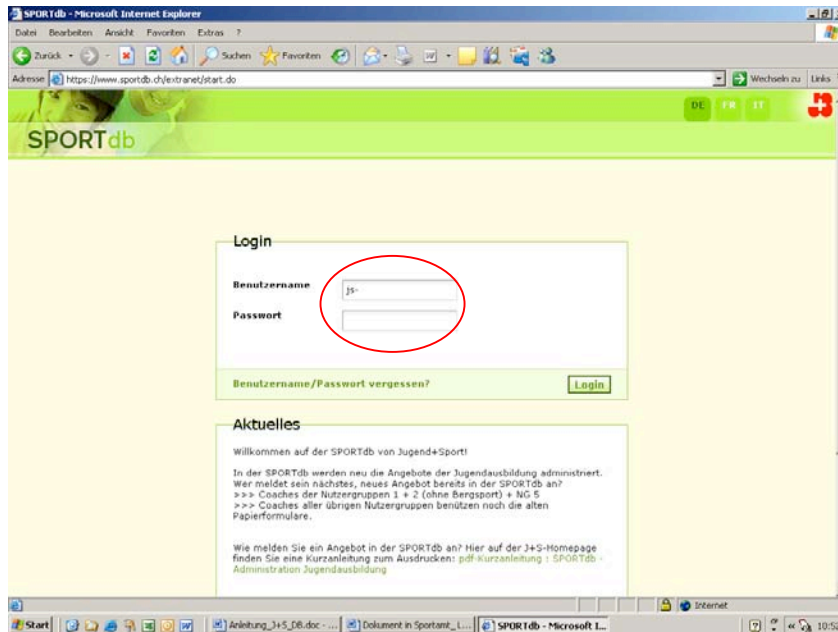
SPORTdb - Microsoft Internet Explorer

Datei Bearbeiten Ansicht Favoriten Extras ?

Zurück Suchen Favoriten

Adresse https://www.sportdb.ch/extranet/start.do

Wechseln zu Links

DE FR IT

SPORTdb

Login

Benutzername js-

Passwort

Benutzername/Passwort vergessen?

Login

Aktuelles

Willkommen auf der SPORTdb von Jugend+Sport!

In der SPORTdb werden neu die Angebote der Jugendausbildung administriert. Wer meldet sein nächstes, neues Angebot bereits in der SPORTdb an?
>>> Coaches der Nutzergruppen 1 + 2 (ohne Bergsport) + NG 5
>>> Coaches aller übrigen Nutzergruppen benützen noch die alten Papierformulare.

Wie melden Sie ein Angebot in der SPORTdb an? Hier auf der J+S-Homepage finden Sie eine Kurzanleitung zum Ausdrucken: pdf-Kurzanleitung : SPORTdb - Administration Jugendausbildung

Internet

Start Anleitung_J+S_DB.doc - ... Dokument in Sportamt_L... SPORTdb - Microsoft I... 10:5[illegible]